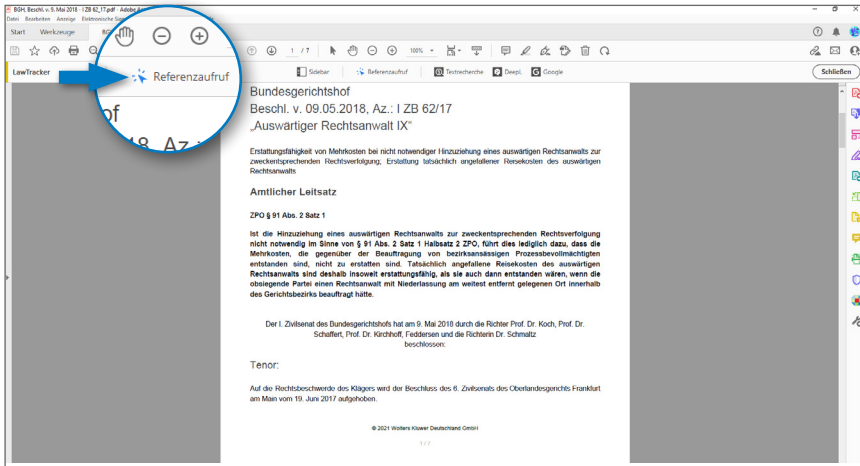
BGH, Beschl. v. 9. Mai 2018 - I ZB 62_17.pdf - Adobe
Datei Bearbeiten Anzeige Elektronisch Sig
Start Werkzeuge
1 / 7 100%
LawTracker
Referenzaufruf
hof
18 Az
Sidebar Referenzaufruf Testrecherche DeepL Google
Schließen

Bundesgerichtshof
Beschl. v. 09.05.2018, Az.: I ZB 62/17
„Auswärtiger Rechtsanwalt IX"

Erstattungsfähigkeit von Mehrkosten bei nicht notwendiger Hinzuziehung eines auswärtigen Rechtsanwalts zur zweckentsprechenden Rechtsverfolgung; Erstattung tatsächlich angefallener Reisekosten des auswärtigen Rechtsanwalts

Amtlicher Leitsatz

ZPO § 91 Abs. 2 Satz 1

Ist die Hinzuziehung eines auswärtigen Rechtsanwalts zur zweckentsprechenden Rechtsverfolgung nicht notwendig im Sinne von § 91 Abs. 2 Satz 1 Halbsatz 2 ZPO, führt dies lediglich dazu, dass die Mehrkosten, die gegenüber der Beauftragung von bezirksansässigen Prozessbevollmächtigten entstanden sind, nicht zu erstatten sind. Tatsächlich angefallene Reisekosten des auswärtigen Rechtsanwalts sind deshalb insoweit erstattungsfähig, als sie auch dann entstanden wären, wenn die obsiegende Partei einen Rechtsanwalt mit Niederlassung am weitest entfernt gelegenen Ort innerhalb des Gerichtsbezirks beauftragt hätte.

Der I. Zivilsenat des Bundesgerichtshofs hat am 9. Mai 2018 durch die Richter Prof. Dr. Koch, Prof. Dr. Schaffert, Prof. Dr. Kirchhoff, Feddersen und die Richterin Dr. Schmaltz beschlossen:

Tenor:

Auf die Rechtsbeschwerde des Klägers wird der Beschluss des 6. Zivilsenats des Oberlandesgerichts Frankfurt am Main vom 19. Juni 2017 aufgehoben.

© 2021 Wolters Kluwer Deutschland GmbH

1 / 7